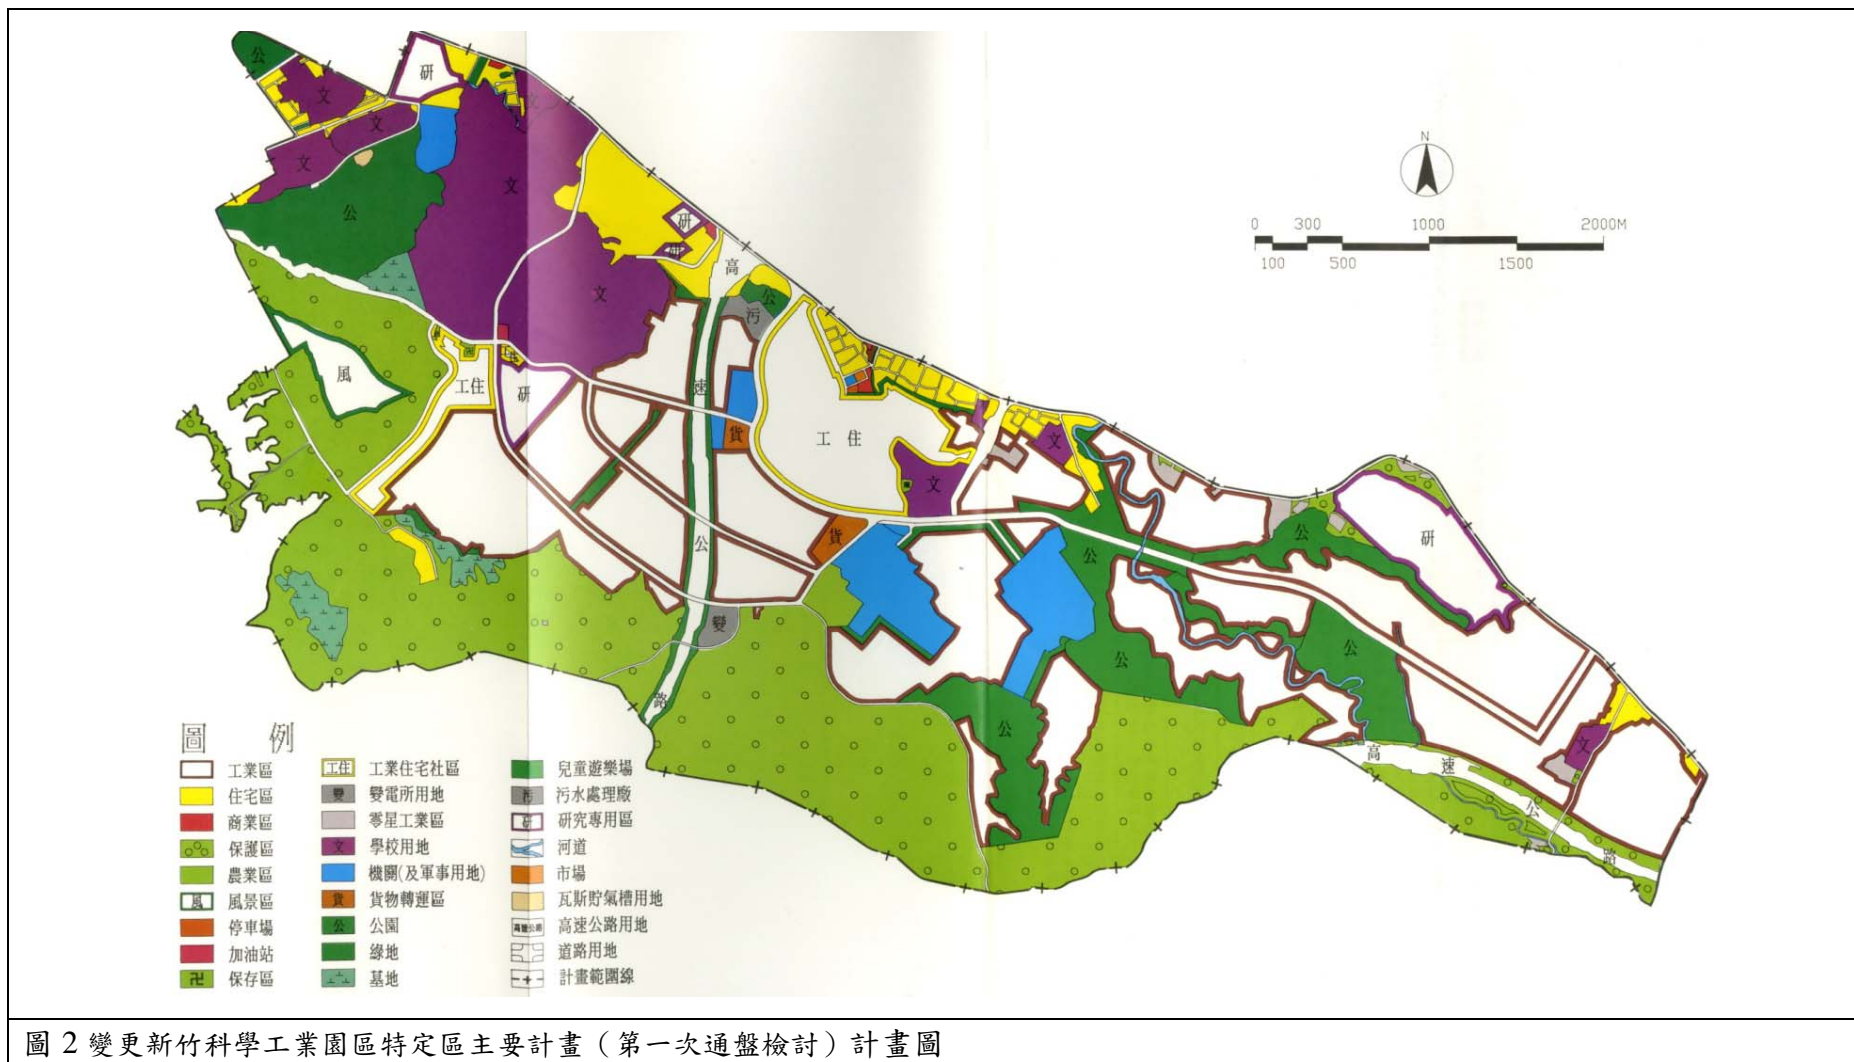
公
研
文
文
文
文
文
公
研
高
公
污
風
工住
研
速
貨
工 住
文
文
貨
公
公
研
變
公
公
公
路
高
速
公
路
文

N

0 300 1000 2000M
100 500 1500

圖 例

| | | |
|---|---|---|
| 工業區 | 工住 工業住宅社區 | 兒童遊樂場 |
| 住宅區 | 變 變電所用地 | 污 污水處理廠 |
| 商業區 | 零星工業區 | 研 研究專用區 |
| 保護區 | 文 學校用地 | 河道 |
| 農業區 | 機關(及軍事用地) | 市場 |
| 風 風景區 | 貨 貨物轉運區 | 瓦斯貯氣槽用地 |
| 停車場 | 公 公園 | 高速公路 高速公路用地 |
| 加油站 | 綠地 | 道路用地 |
| 卍 保存區 | 墓地 | 計畫範圍線 |

圖 2 變更新竹科學工業園區特定區主要計畫（第一次通盤檢討）計畫圖